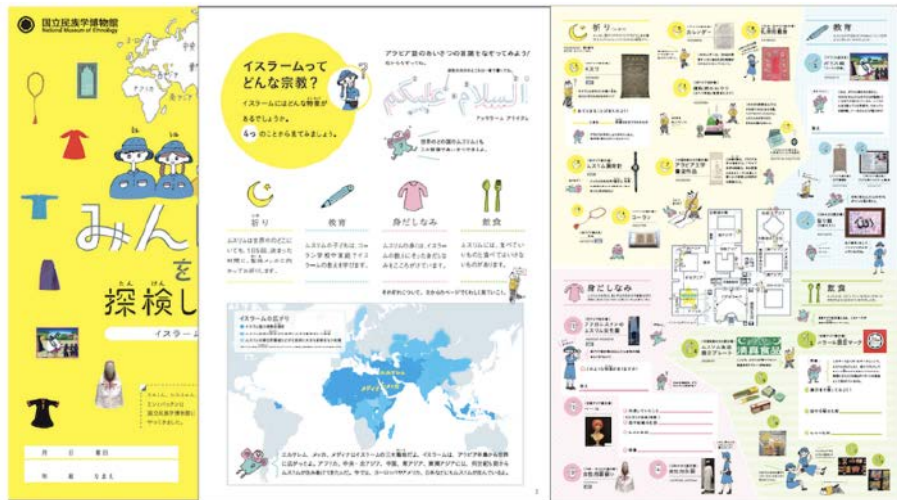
国立民族学博物館
National Museum of Ethnology

みん

を
探検し

イスラー

月　日　曜日
学校　なまえ

イスラームって
どんな宗教?
イスラームにはどんな特徴があるでしょうか。
4つのことから見てみましょう。

アラビア語のあいさつの言葉をなぞってみよう!

السلام عليكم

アッサラーム　アライクム

祈り

教育

身だしなみ

飲食

イスラームの広がり

祈り

教育

身だしなみ

飲食